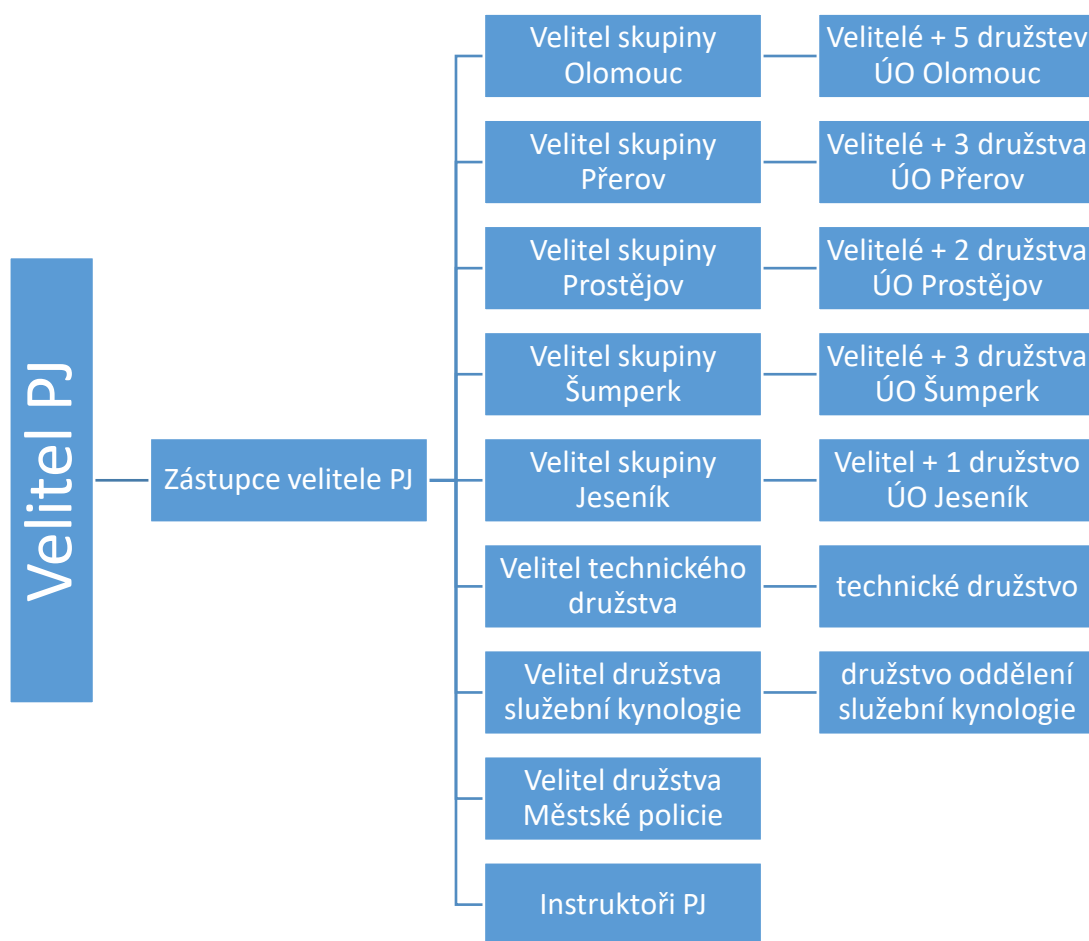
Velitel PJ

Zástupce velitele PJ

Velitel skupiny Olomouc

Velitelé + 5 družstev ÚO Olomouc

Velitel skupiny Přerov

Velitelé + 3 družstva ÚO Přerov

Velitel skupiny Prostějov

Velitelé + 2 družstva ÚO Prostějov

Velitel skupiny Šumperk

Velitelé + 3 družstva ÚO Šumperk

Velitel skupiny Jeseník

Velitel + 1 družstvo ÚO Jeseník

Velitel technického družstva

technické družstvo

Velitel družstva služební kynologie

družstvo oddělení služební kynologie

Velitel družstva Městské policie

Instruktoři PJ